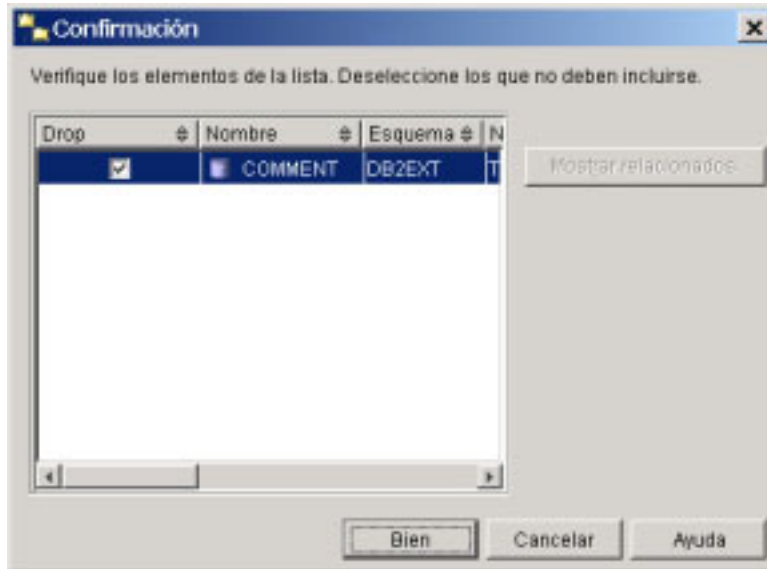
Confirmación

Verifique los elementos de la lista. Deseleccione los que no deben incluirse.

| Drop | Nombre | Esquema | N |
|---|---|---|---|
| ☑ | COMMENT | DB2EXT | T |

Mostrar relacionados

Bien
Cancelar
Ayuda